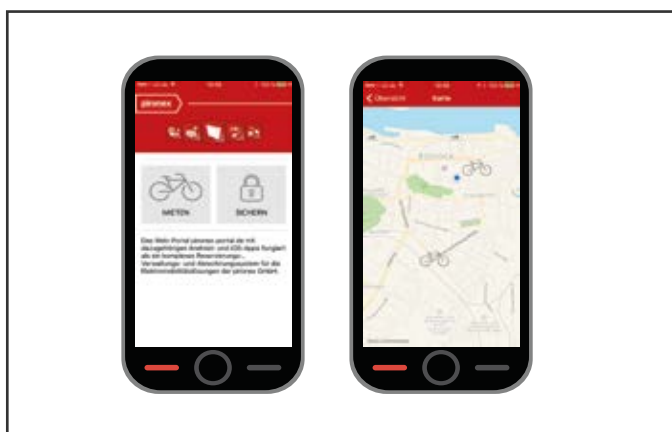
pironex

MIETEN

SICHERN

Das Web-Portal pironex.portal ist mit dazugehörigen Android- und iOS-Apps fungiert als ein komplexes Reservierungs-, Verwaltungs- und Abrechnungssystem für die Elektromobilitätslösungen der pironex GmbH.

< Übersicht

Karte